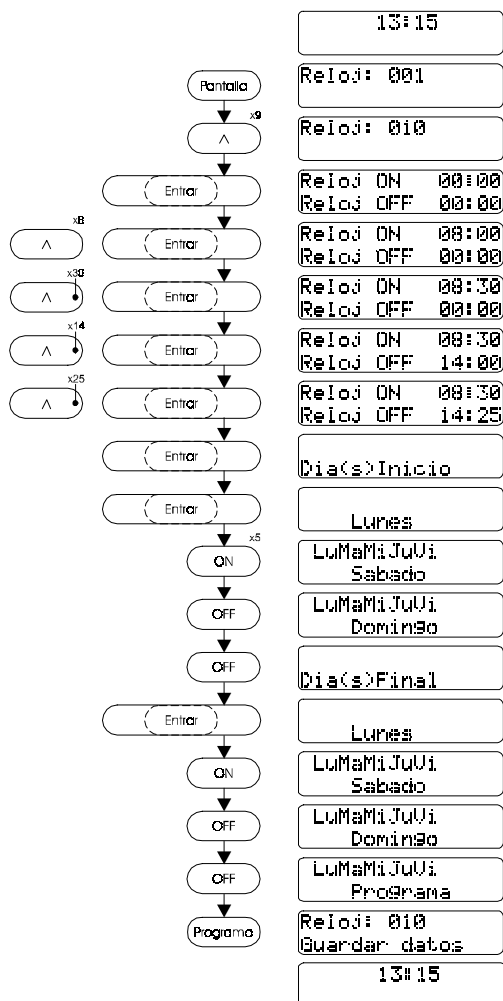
13:15

Pantalla

x9

Reloj: 001

Reloj: 010

Entrar

Reloj ON 00:00
Reloj OFF 00:00

x8

Entrar

Reloj ON 08:00
Reloj OFF 00:00

x30

Entrar

Reloj ON 08:30
Reloj OFF 00:00

x14

Entrar

Reloj ON 08:30
Reloj OFF 14:00

x25

Entrar

Reloj ON 08:30
Reloj OFF 14:25

Entrar

Dia(s)Inicio

Entrar

Lunes

x5

ON

LuMaMiJuVi
Sabado

OFF

LuMaMiJuVi
Domingo

OFF

Dia(s)Final

Entrar

Lunes

ON

LuMaMiJuVi
Sabado

OFF

LuMaMiJuVi
Domingo

OFF

LuMaMiJuVi
Programa

Programa

Reloj: 010
Guardar datos

13:15